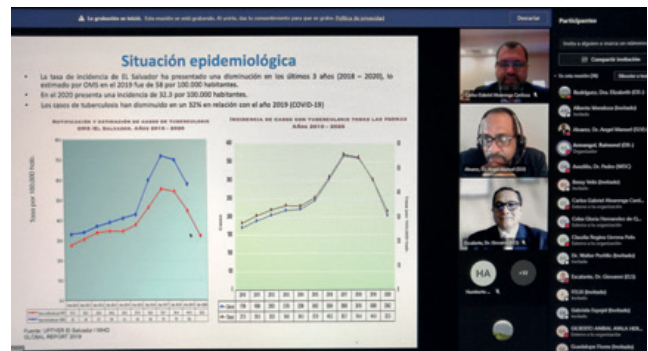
La grabación se inició. Esta reunión se está grabando. Al unirte, das tu consentimiento para que se grabe. Política de privacidad

Descartar

Participantes

Invita a alguien o marca un número

Compartir invitación

En esta reunión (36)

Silenciar a todos

Situación epidemiológica

- La tasa de incidencia de El Salvador ha presentado una disminución en los últimos 3 años (2018 – 2020), lo estimado por OMS en el 2019 fue de 58 por 100.000 habitantes.
- En el 2020 presenta una incidencia de 32.3 por 100.000 habitantes.
- Los casos de tuberculosis han disminuido en un 32% en relación con el año 2019 (COVID-19)

NOTIFICACIÓN Y ESTIMACIÓN DE CASOS DE TUBERCULOSIS OMS EL SALVADOR, AÑOS 2010 - 2020

Tasa por 100,000 hab.

INCIDENCIA DE CASOS DE TUBERCULOSIS TODAS LAS FORMAS AÑOS 2010 - 2020

Casos

Fuente: UPTVIER El Salvador / WHO GLOBAL REPORT 2019

Carlos Gabriel Alvarenga Cardoza

Alvarez, Dr. Angel Manuel (ES)

Escalante, Dr. Giovanni (ES)

HA

Humberto

+32

Rodríguez, Dra. Elizabeth (ES)

Alberto Mendoza (Invitado)

Alvarez, Dr. Angel Manuel (ES)

Organizador

Armengol, Raimond (ES)

Organizador

Astudillo, Dr. Pedro (MSC)

Benny Velo (Invitado)

Invitado

Carlos Gabriel Alvarenga Cardoza

Externo a la organización

Celia Gloria Hernandez de Q

Externo a la organización

Claudia Regina Cerrato Polo

Externo a la organización

Dr. Walter Portillo (Invitado)

Invitado

Escalante, Dr. Giovanni (ES)

FOLIX (Invitado)

Invitado

Gabriela Espigel (Invitado)

Invitado

GILBERTO ANIBAL AMAYA HER

Externo a la organización

Guadalupe Flores (Invitado)